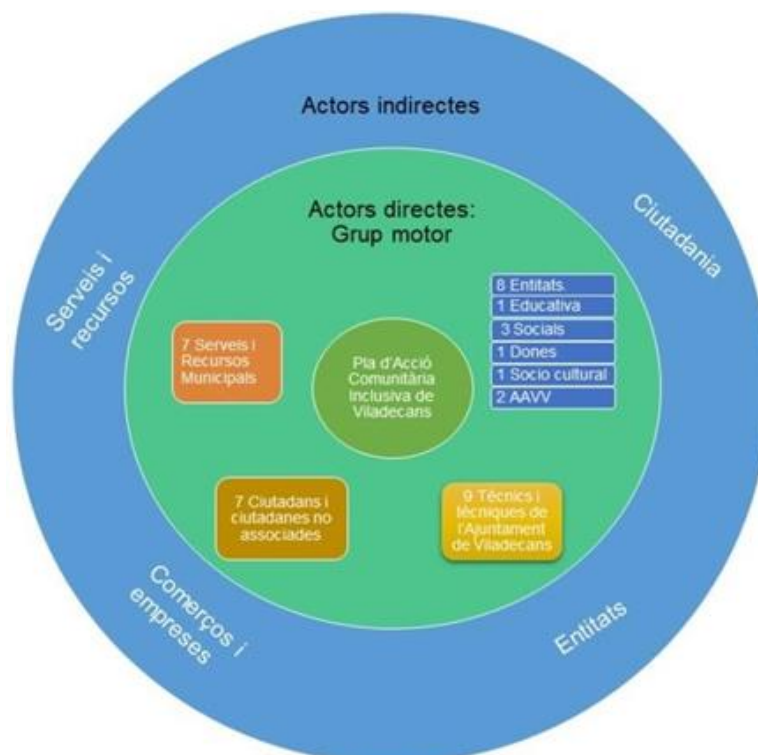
Actors indirectes

Serveis i recursos

Ciutadania

Actors directes: Grup motor

8 Entitats
1 Educativa
3 Socials
1 Dones
1 Socio cultural
2 AAVV

7 Serveis i Recursos Municipals

Pla d'Acció Comunitària Inclusiva de Viladecans

7 Ciutadans i ciutadanes no associades

9 Tècnics i tècniques de l'Ajuntament de Viladecans

Comerços i empreses

Entitats